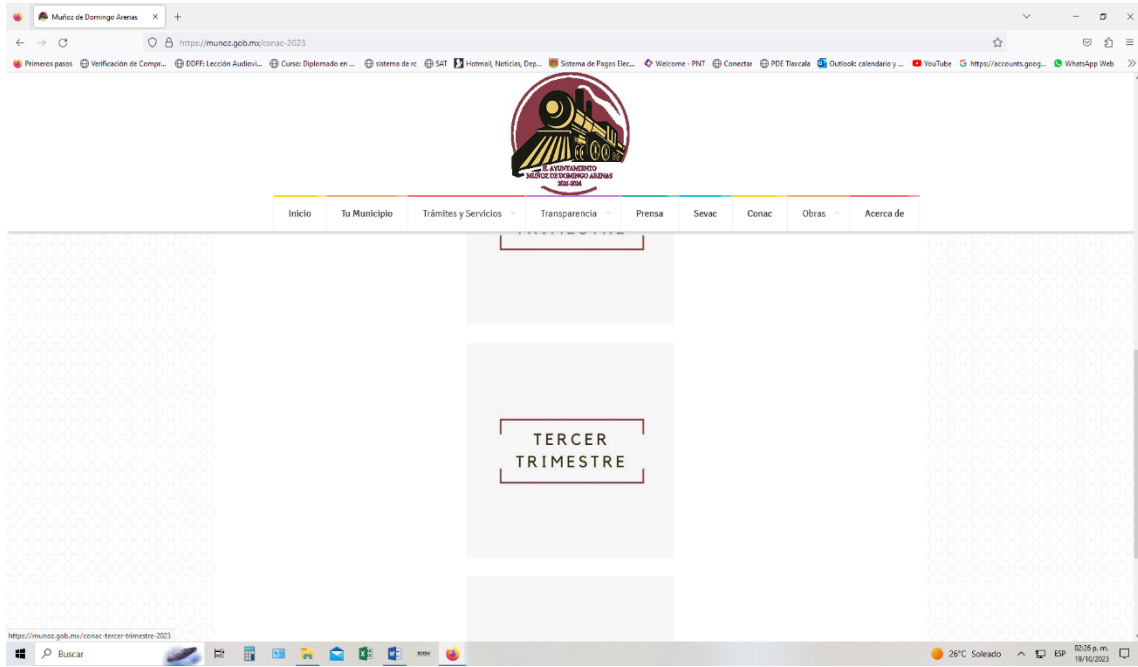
Muñoz de Domingo Arenas

https://munoz.gob.mx/conac-2023

Primeros pasos · Verificación de Compr... · DDFF: Lección Audiovi... · Curso: Diplomado en ... · sistema de rc · SAT · Hotmail, Noticias, Dep... · Sistema de Pagos Elec... · Welcome - PNT · Conectar · PDE Tlaxcala · Outlook: calendario y ... · YouTube · https://accounts.goog... · WhatsApp Web

H. AYUNTAMIENTO
MUÑOZ DE DOMINGO ARENAS
2021-2024

Inicio | Tu Municipio | Trámites y Servicios | Transparencia | Prensa | Sevac | Conac | Obras | Acerca de

TRIMESTRE

TERCER
TRIMESTRE

https://munoz.gob.mx/conac-tercer-trimestre-2023

Buscar

26°C Soleado ESP 02:26 p. m. 19/10/2023